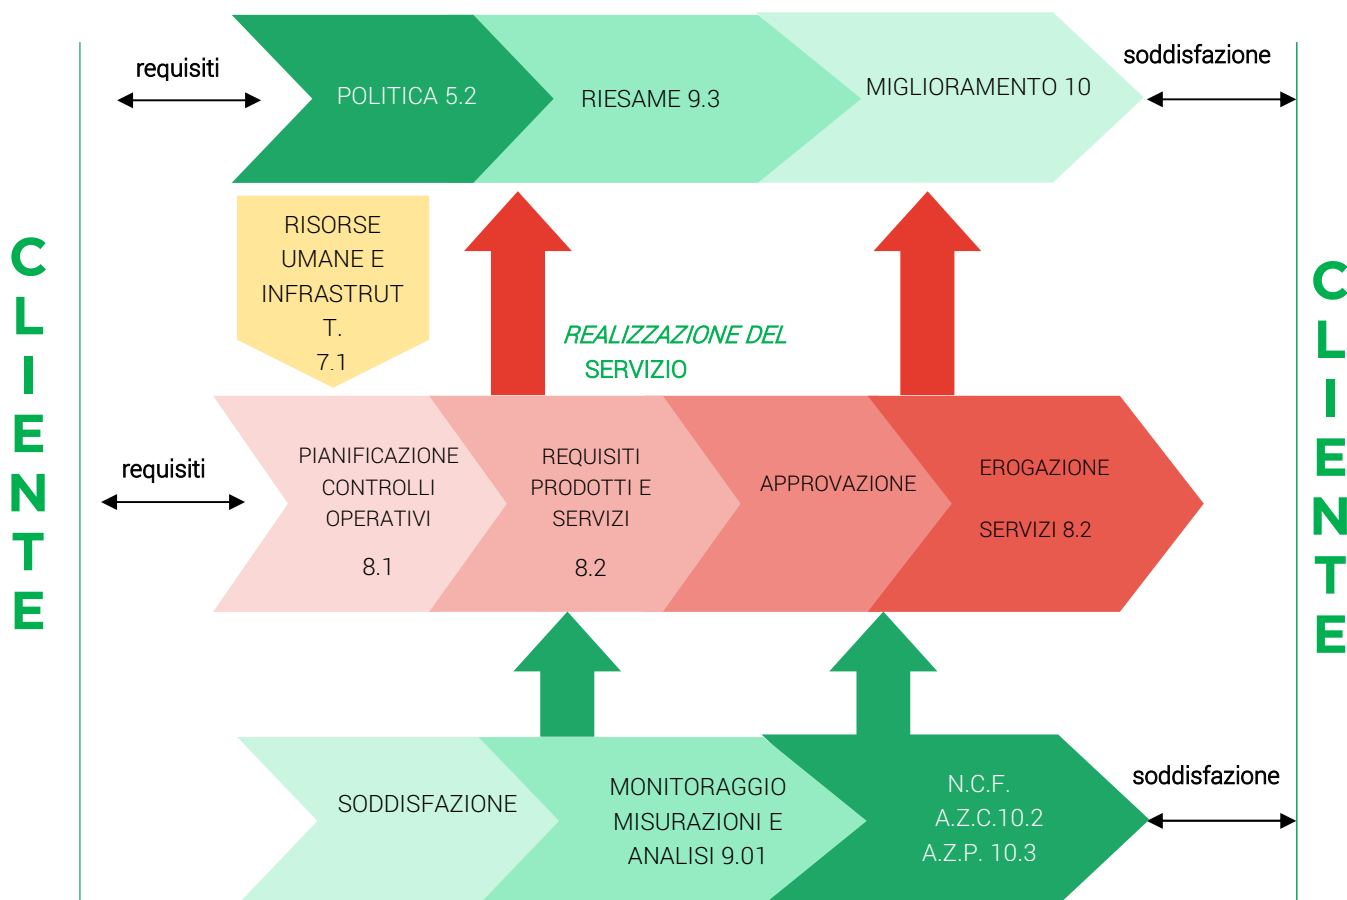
CLIENTE

requisiti

POLITICA 5.2

RIESAME 9.3

MIGLIORAMENTO 10

soddisfazione

RISORSE UMANE E INFRASTRUT T. 7.1

REALIZZAZIONE DEL SERVIZIO

requisiti

PIANIFICAZIONE CONTROLLI OPERATIVI 8.1

REQUISITI PRODOTTI E SERVIZI 8.2

APPROVAZIONE

EROGAZIONE SERVIZI 8.2

SODDISFAZIONE

MONITORAGGIO MISURAZIONI E ANALISI 9.01

N.C.F. A.Z.C.10.2 A.Z.P. 10.3

soddisfazione

CLIENTE